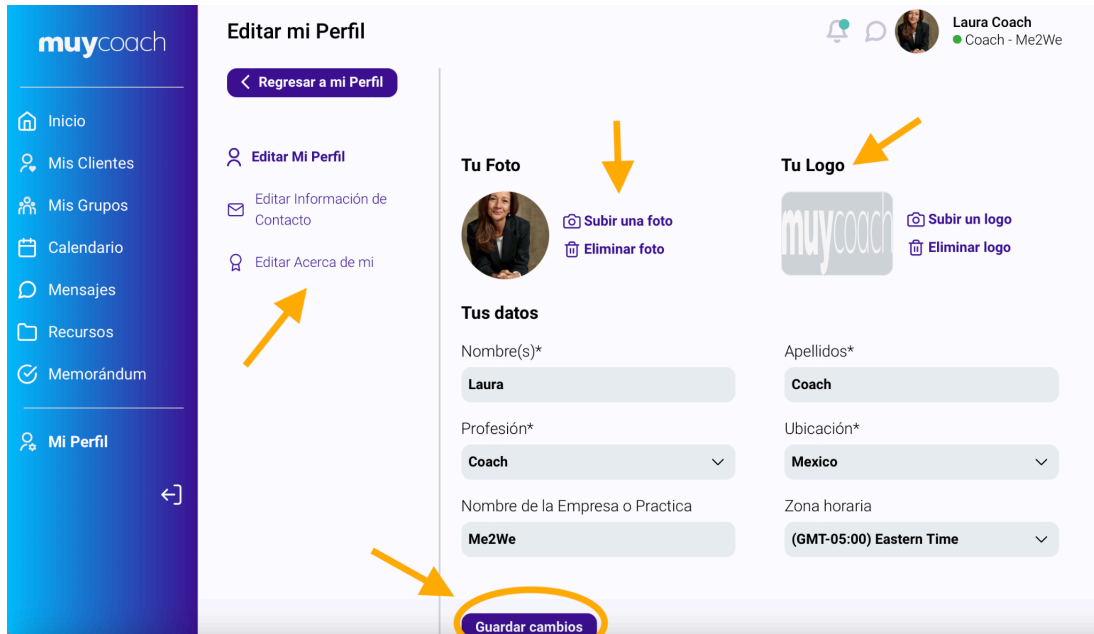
muycoach

Inicio
Mis Clientes
Mis Grupos
Calendario
Mensajes
Recursos
Memorándum

Mi Perfil

Editar mi Perfil

Laura Coach
Coach - Me2We

Regresar a mi Perfil

Editar Mi Perfil
Editar Información de Contacto
Editar Acerca de mi

Tu Foto
Subir una foto
Eliminar foto

Tu Logo
muycoach
Subir un logo
Eliminar logo

Tus datos

| Nombre(s)* | Apellidos* |
|---|---|
| Laura | Coach |
| Profesión* | Ubicación* |
| Coach | Mexico |
| Nombre de la Empresa o Practica | Zona horaria |
| Me2We | (GMT-05:00) Eastern Time |

Guardar cambios